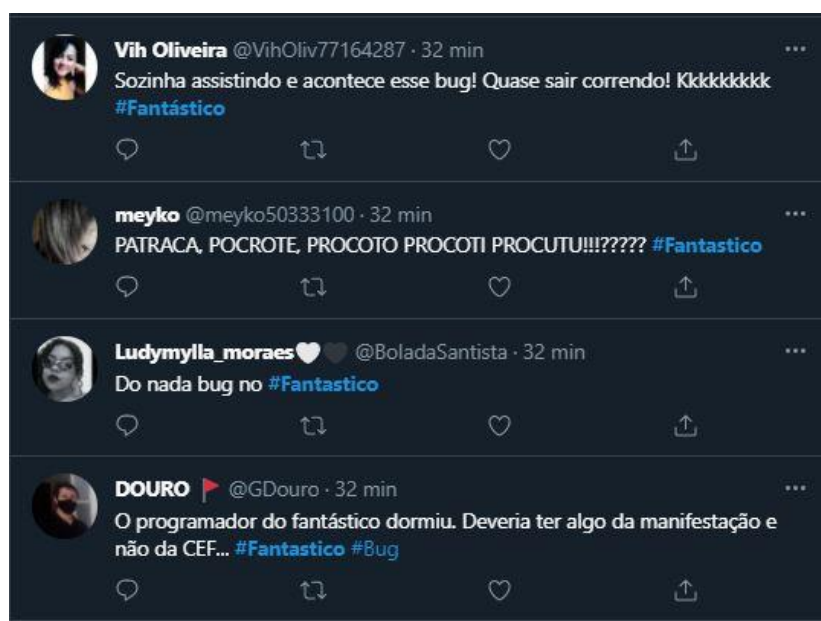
Vih Oliveira @VihOliv77164287 · 32 min
Sozinha assistindo e acontece esse bug! Quase sair correndo! Kkkkkkkkk #Fantástico

meyko @meyko50333100 · 32 min
PATRACA, POCROTE, PROCOTO PROCOTI PROCUTU!!!????? #Fantastico

Ludymylla_moraes🤍🖤 @BoladaSantista · 32 min
Do nada bug no #Fantastico

DOURO @GDouro · 32 min
O programador do fantástico dormiu. Deveria ter algo da manifestação e não da CEF... #Fantastico #Bug